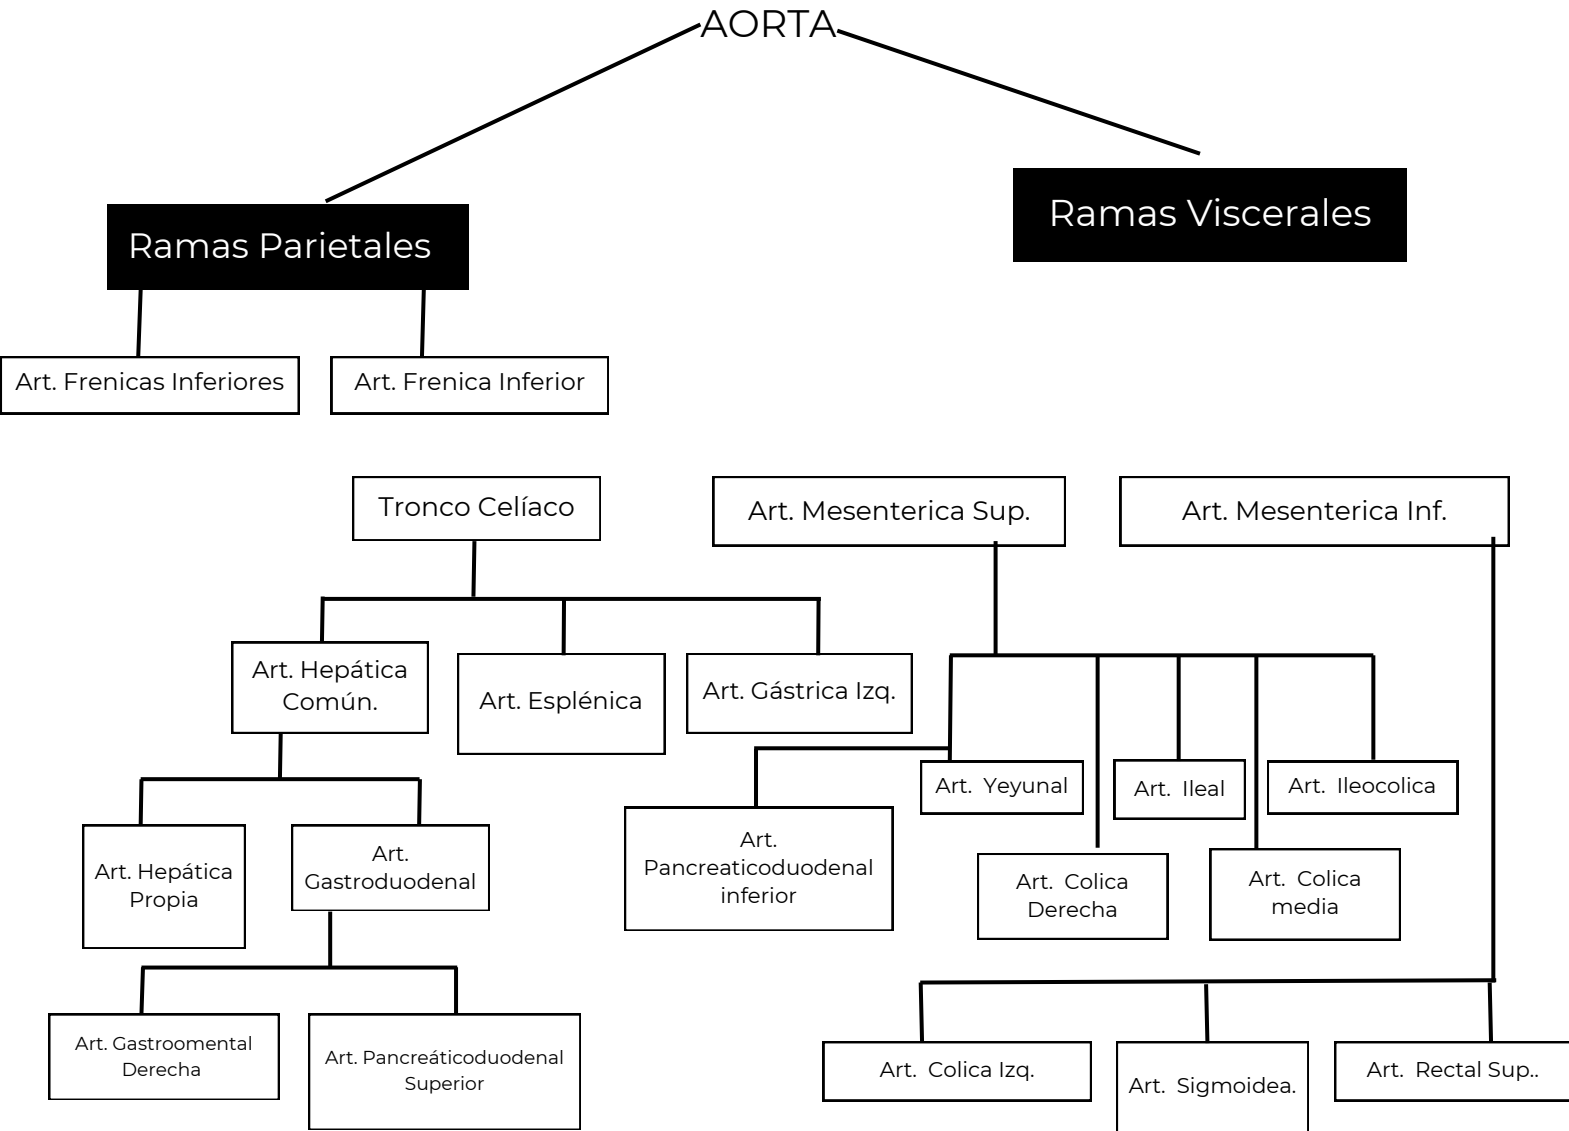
AORTA

Ramas Parietales

Ramas Viscerales

Art. Frenicas Inferiores

Art. Frenica Inferior

Tronco Celíaco

Art. Mesenterica Sup.

Art. Mesenterica Inf.

Art. Hepática Común.

Art. Esplénica

Art. Gástrica Izq.

Art. Yeyunal

Art. Ileal

Art. Ileocolica

Art. Hepática Propia

Art. Gastroduodenal

Art. Pancreaticoduodenal inferior

Art. Colica Derecha

Art. Colica media

Art. Gastroomental Derecha

Art. Pancreáticoduodenal Superior

Art. Colica Izq.

Art. Sigmoidea.

Art. Rectal Sup..